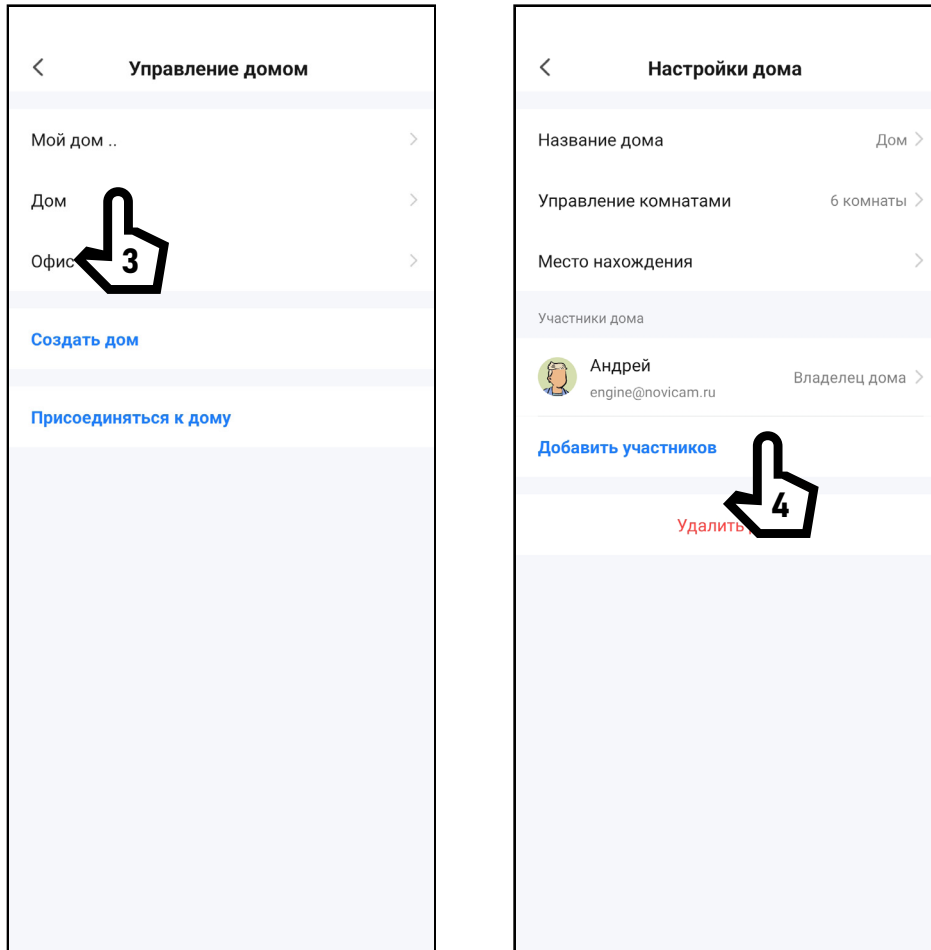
Управление домом

Мой дом ..

Дом

Офис

3

Создать дом

Присоединяться к дому

Настройки дома

Название дома Дом

Управление комнатами 6 комнаты

Место нахождения

Участники дома

Андрей
engine@novicam.ru
Владелец дома

Добавить участников

4

Удалить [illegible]